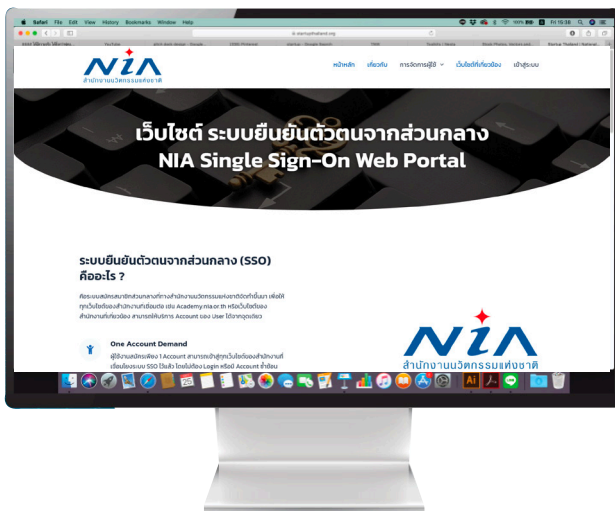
Safari File Edit View History Bookmarks Window Help

Fri 15:38

NIA
สำนักงานนวัตกรรมแห่งชาติ

หน้าหลัก เกี่ยวกับ การจัดการผู้ใช้ เว็บไซต์ที่เกี่ยวข้อง เข้าสู่ระบบ

เว็บไซต์ ระบบยืนยันตัวตนจากส่วนกลาง
NIA Single Sign-On Web Portal

ระบบยืนยันตัวตนจากส่วนกลาง (SSO) คืออะไร ?

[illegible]

One Account Demand

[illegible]

NIA
สำนักงานนวัตกรรมแห่งชาติ